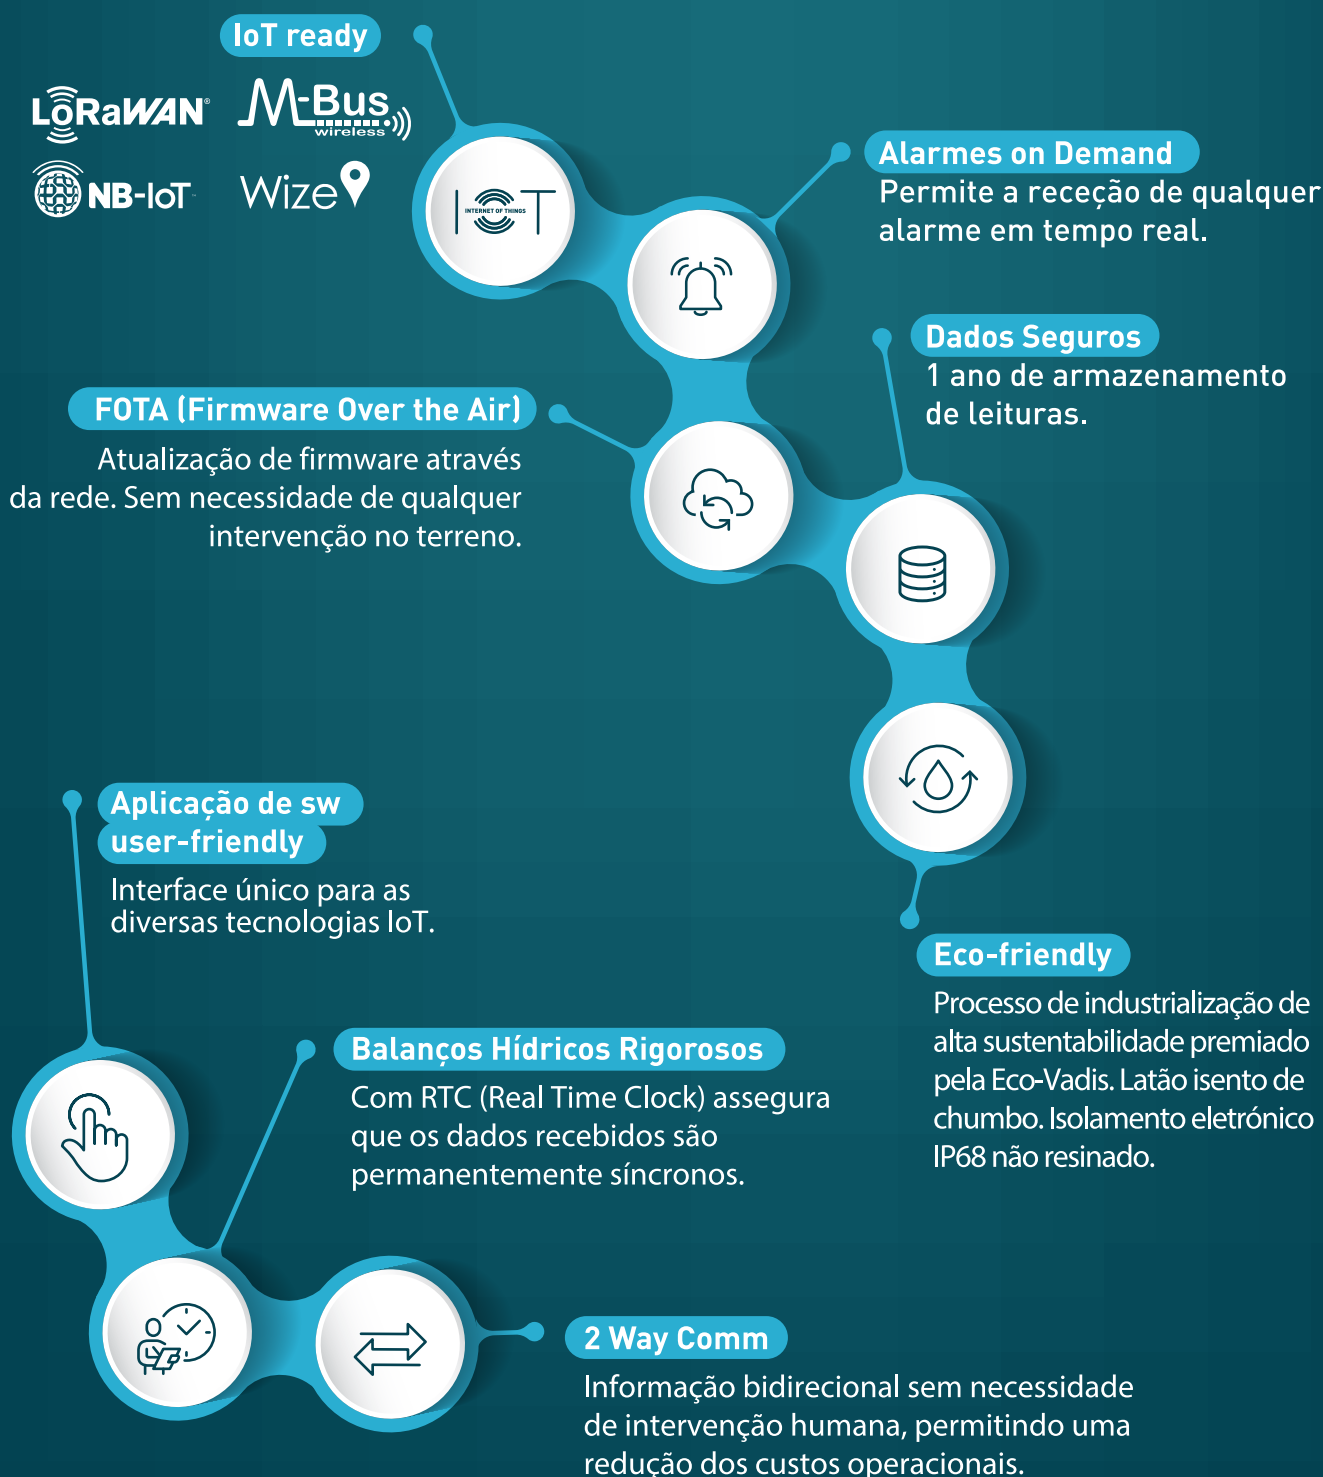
IoT ready

LoRaWAN M-Bus wireless

NB-IoT Wize

IoT INTERNET OF THINGS

Alarmes on Demand
Permite a receção de qualquer alarme em tempo real.

Dados Seguros
1 ano de armazenamento de leituras.

FOTA (Firmware Over the Air)
Atualização de firmware através da rede. Sem necessidade de qualquer intervenção no terreno.

Aplicação de sw user-friendly
Interface único para as diversas tecnologias IoT.

Eco-friendly
Processo de industrialização de alta sustentabilidade premiado pela Eco-Vadis. Latão isento de chumbo. Isolamento eletrónico IP68 não resinado.

Balanços Hídricos Rigorosos
Com RTC (Real Time Clock) assegura que os dados recebidos são permanentemente síncronos.

2 Way Comm
Informação bidirecional sem necessidade de intervenção humana, permitindo uma redução dos custos operacionais.